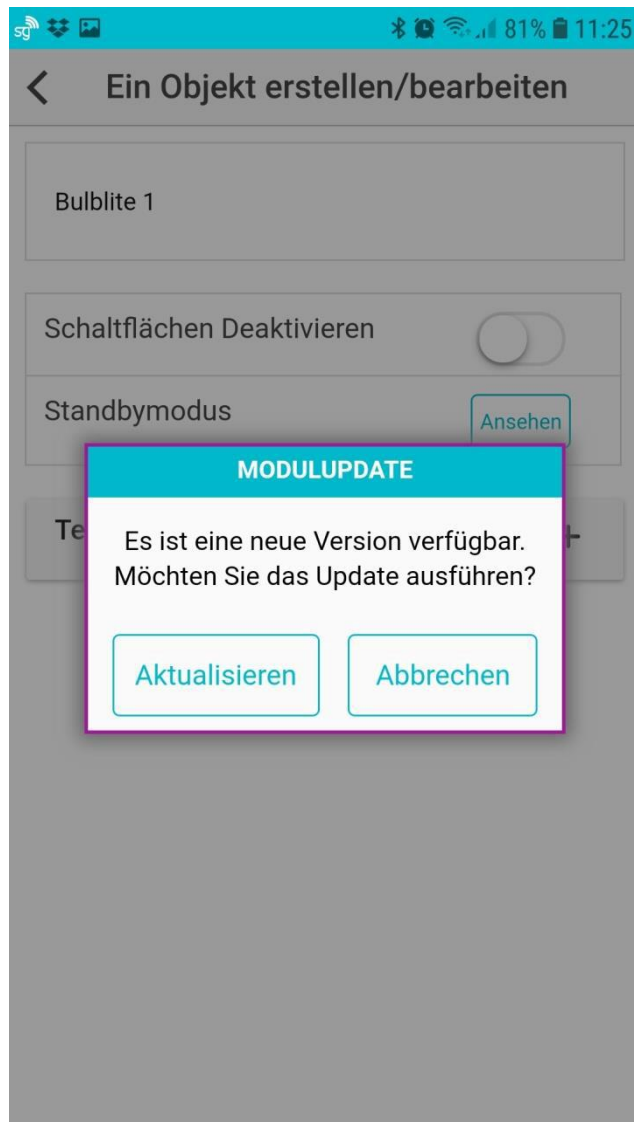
81% 11:25

Ein Objekt erstellen/bearbeiten

Bulblite 1

Schaltflächen Deaktivieren

Standbymodus

Ansehen

Te

MODULUPDATE

Es ist eine neue Version verfügbar. Möchten Sie das Update ausführen?

Aktualisieren

Abbrechen